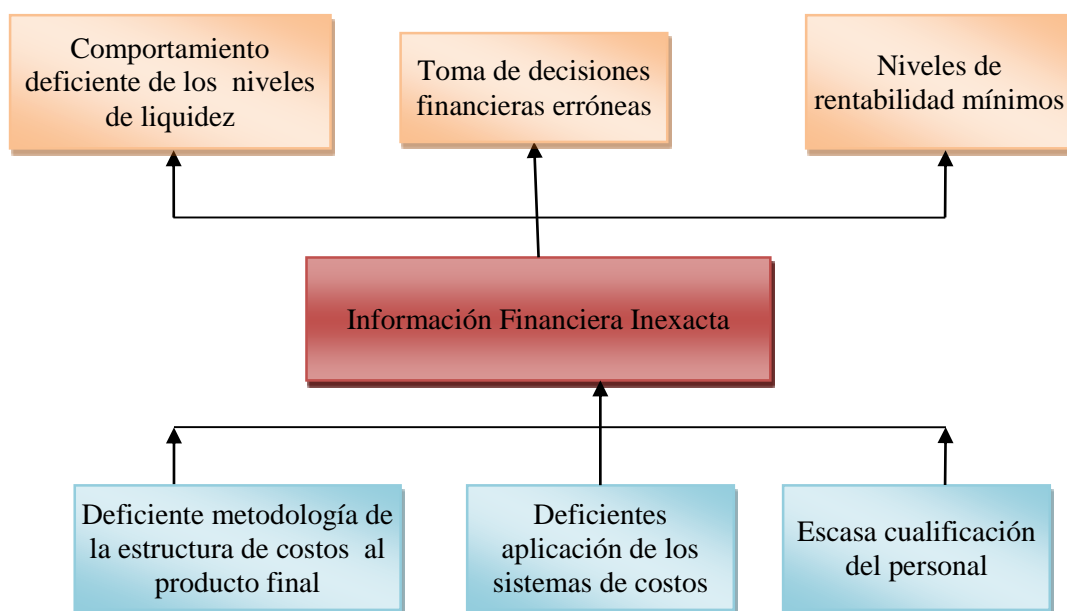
Comportamiento deficiente de los niveles de liquidez

Toma de decisiones financieras erróneas

Niveles de rentabilidad mínimos

Información Financiera Inexacta

Deficiente metodología de la estructura de costos al producto final

Deficientes aplicación de los sistemas de costos

Escasa cualificación del personal